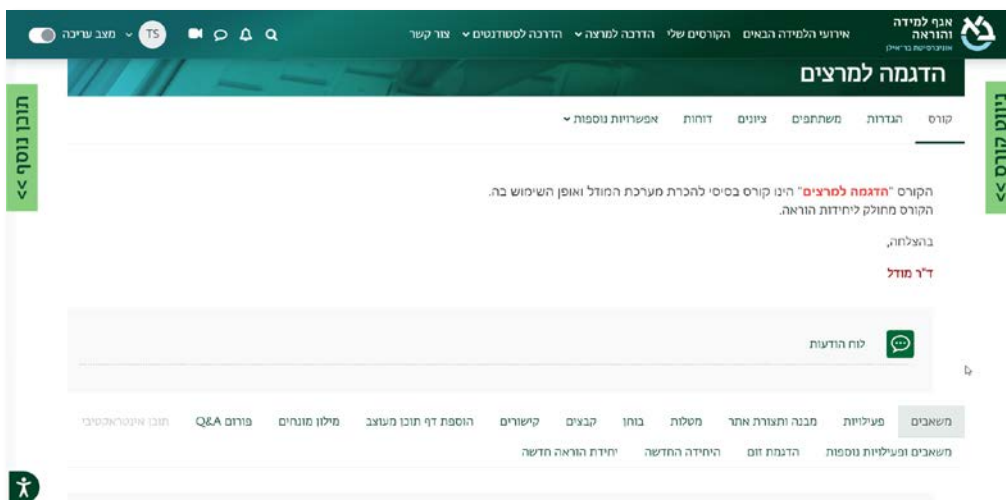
אגף למידה והוראה
אוניברסיטת בר-אילן

אירועי הלמידה הבאים  הקורסים שלי  הדרכה למרצה  הדרכה לסטודנטים  צור קשר

TS  מצב עריכה

הדגמה למרצים

ניווט קורס <<

תוכן נוסף <<

קורס  הגדרות  משתתפים  ציונים  דוחות  אפשרויות נוספות

הקורס "הדגמה למרצים" הינו קורס בסיסי להכרת מערכת המודל ואופן השימוש בה.
הקורס מחולק ליחידות הוראה.

בהצלחה,

ד"ר מודל

לוח הודעות

משאבים  פעילויות  מבנה ותצורת אתר  מטלות  בוחן  קבצים  קישורים  הוספת דף תוכן מעוצב  מילון מונחים  פורום Q&A  תוכן אינטראקטיבי
משאבים ופעילויות נוספות  הדגמת זום  היחידה החדשה  יחידת הוראה חדשה